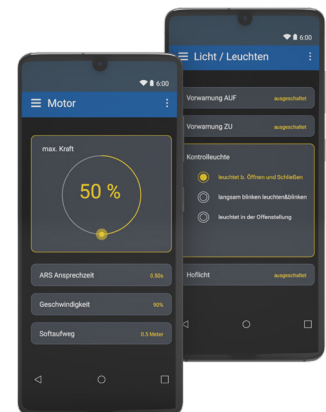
6:00

Licht / Leuchten

Vorwarnung AUF ausgeschaltet

Vorwarnung ZU ausgeschaltet

Kontrollleuchte

leuchtet b. Öffnen und Schließen

langsam blinken leuchten&blinken

leuchtet in der Offenstellung

Hoflicht ausgeschaltet

6:00

Motor

max. Kraft

50 %

ARS Ansprechzeit 0,50s

Geschwindigkeit 90%

Softaufweg 0,5 Meter